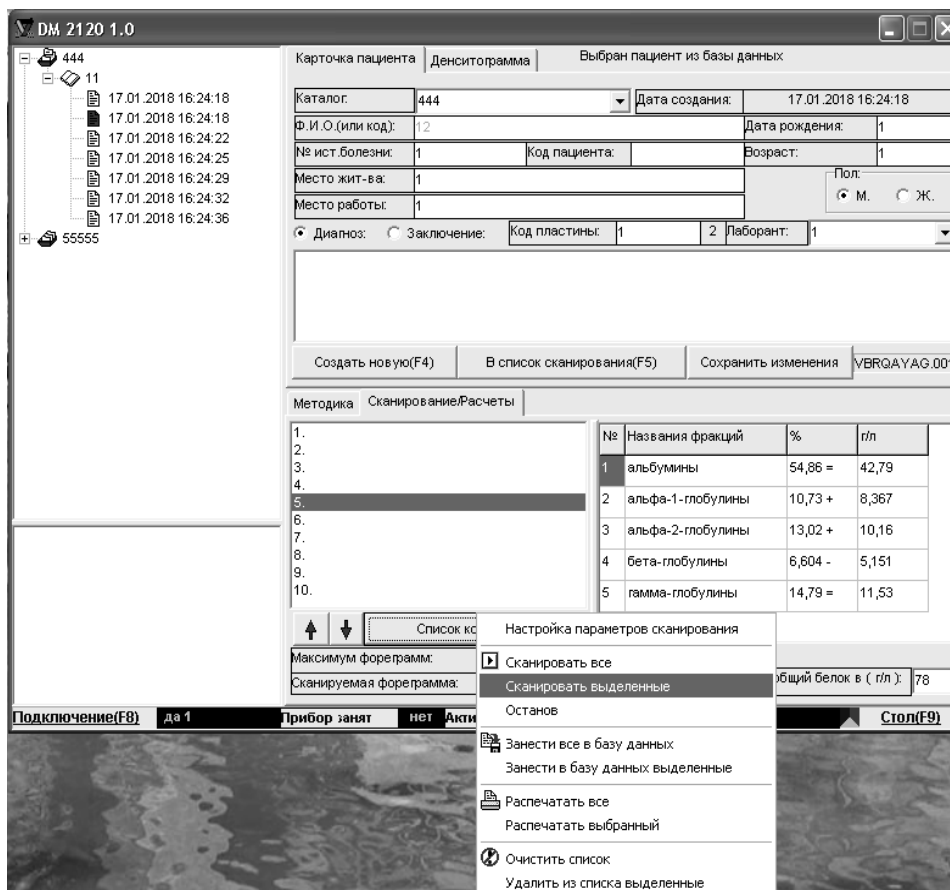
DM 2120 1.0

444
11
17.01.2018 16:24:18
17.01.2018 16:24:18
17.01.2018 16:24:22
17.01.2018 16:24:25
17.01.2018 16:24:29
17.01.2018 16:24:32
17.01.2018 16:24:36
55555

Карточка пациента | Денситограмма | Выбран пациент из базы данных

Каталог: 444 | Дата создания: 17.01.2018 16:24:18
Ф.И.О.(или код): 12 | Дата рождения: 1
№ ист.болезни: 1 | Код пациента: | Возраст: 1
Место жит-ва: 1 | Пол: М. Ж.
Место работы: 1
Диагноз: Заключение: | Код пластины: 1 | 2 | Лаборант: 1

Создать новую(F4) | В список сканирования(F5) | Сохранить изменения | VBRQAYAG.00

Методика | Сканирование/Расчеты

1.
2.
3.
4.
5.
6.
7.
8.
9.
10.

| № | Названия фракций | % | г/л |
|---|---|---|---|
| 1 | альбумины | 54,86 = | 42,79 |
| 2 | альфа-1-глобулины | 10,73 + | 8,367 |
| 3 | альфа-2-глобулины | 13,02 + | 10,16 |
| 4 | бета-глобулины | 6,604 - | 5,151 |
| 5 | гамма-глобулины | 14,79 = | 11,53 |

Список ко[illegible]
Максимум фореграмм:
Сканируемая фореграмма:
бщий белок в ( г/л ): 78

Подключение(F8) да 1 | Прибор занят | нет | Акти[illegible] | Стол(F9)

Настройка параметров сканирования
Сканировать все
Сканировать выделенные
Останов
Занести все в базу данных
Занести в базу данных выделенные
Распечатать все
Распечатать выбранный
Очистить список
Удалить из списка выделенные